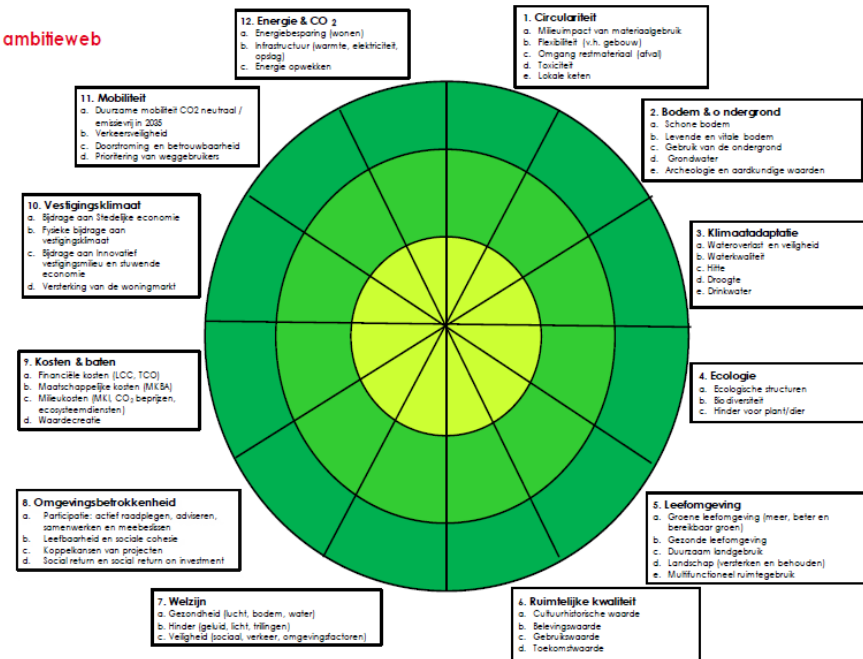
ambitieweb

12. Energie & CO 2
a. Energiebesparing (wonen)
b. Infrastructuur (warmte, elektriciteit, opslag)
c. Energie opwekken

1. Circulariteit
a. Milieuimpact van materiaalgebruik
b. Flexibiliteit (v.h. gebouw)
c. Omgang restmateriaal (afval)
d. Toxiciteit
e. Lokale keten

11. Mobiliteit
a. Duurzame mobiliteit CO2 neutraal / emissievrij in 2035
b. Verkeersveiligheid
c. Doorstroming en betrouwbaarheid
d. Prioritering van weggebruikers

2. Bodem & o ondergrond
a. Schone bodem
b. Levende en vitale bodem
c. Gebruik van de ondergrond
d. Grondwater
e. Archeologie en aardkundige waarden

10. Vestigingsklimaat
a. Bijdrage aan Stedelijke economie
b. Fysieke bijdrage aan vestigingsklimaat
c. Bijdrage aan innovatief vestigingsmilieu en stuwende economie
d. Versterking van de woningmarkt

3. Klimaatadaptatie
a. Wateroverlast en veiligheid
b. Waterkwaliteit
c. Hitte
d. Droogte
e. Drinkwater

9. Kosten & baten
a. Financiële kosten (LCC, TCO)
b. Maatschappelijke kosten (MKBA)
c. Milieukosten (MKI, $CO_2$ beprijzen, ecosysteemdiensten)
d. Waardecreatie

4. Ecologie
a. Ecologische structuren
b. Biodiversiteit
c. Hinder voor plant/dier

8. Omgevingsbetrokkenheid
a. Participatie: actief raadplegen, adviseren, samenwerken en meebeslissen
b. Leefbaarheid en sociale cohesie
c. Koppelkansen van projecten
d. Social return en social return on investment

5. Leefomgeving
a. Groene leefomgeving (meer, beter en bereikbaar groen)
b. Gezonde leefomgeving
c. Duurzaam landgebruik
d. Landschap (versterken en behouden)
e. Multifunctioneel ruimtegebruik

7. Welzijn
a. Gezondheid (lucht, bodem, water)
b. Hinder (geluid, licht, trillingen)
c. Veiligheid (sociaal, verkeer, omgevingsfactoren)

6. Ruimtelijke kwaliteit
a. Cultuurhistorische waarde
b. Belevingswaarde
c. Gebruikswaarde
d. Toekomstwaarde